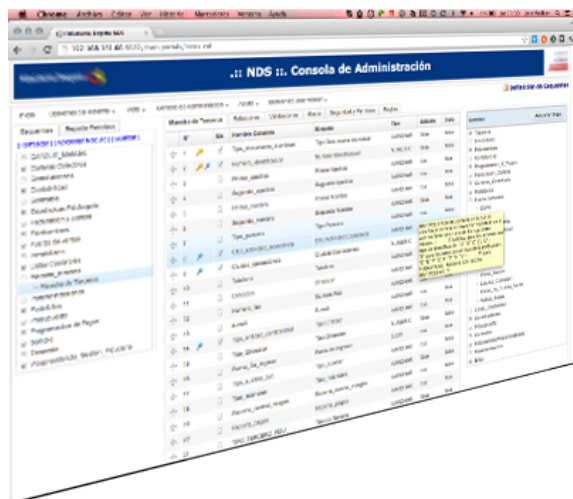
Chrome Archivo Editar Ver Historial Marcadores Ventana Ayuda

.:: NDS ::. Consola de Administración

Definición de Esquemas

Esquemas

Relaciones

Validaciones

Reglas

Seguridad y Permisos

Nombre Columna

Etiqueta

Tipo

Editable

Nulo

Tipo_documento_identidad

Primer_apellido

Segundo_apellido

Primer_nombre

Segundo_nombre

Tipo_persona

Ciudad_residencia

Telefono

Direccion

Fecha_Ingreso

Tipo_Sexo

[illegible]